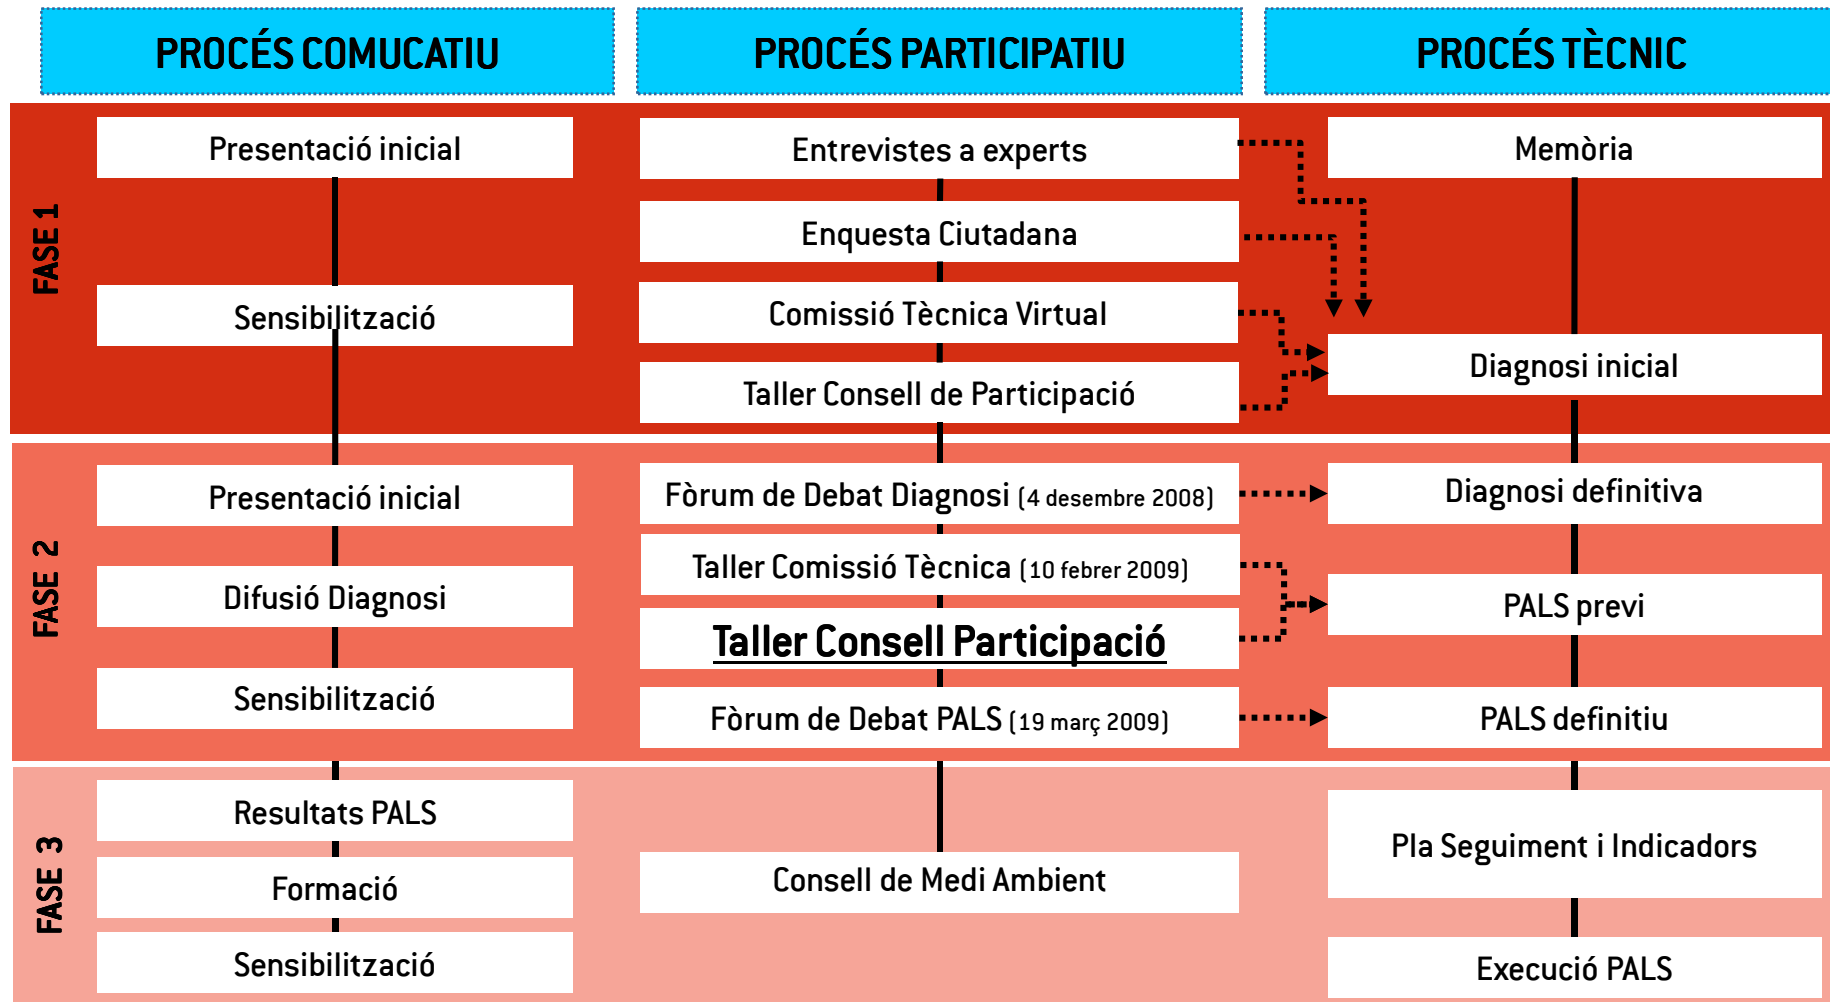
PROCÉS COMUCATIU

PROCÉS PARTICIPATIU

PROCÉS TÈCNIC

FASE 1

Presentació inicial

Sensibilització

Entrevistes a experts

Enquesta Ciutadana

Comissió Tècnica Virtual

Taller Consell de Participació

Memòria

Diagnosi inicial

FASE 2

Presentació inicial

Difusió Diagnosi

Sensibilització

Fòrum de Debat Diagnosi (4 desembre 2008)

Taller Comissió Tècnica (10 febrer 2009)

Taller Consell Participació

Fòrum de Debat PALS (19 març 2009)

Diagnosi definitiva

PALS previ

PALS definitiu

FASE 3

Resultats PALS

Formació

Sensibilització

Consell de Medi Ambient

Pla Seguiment i Indicadors

Execució PALS